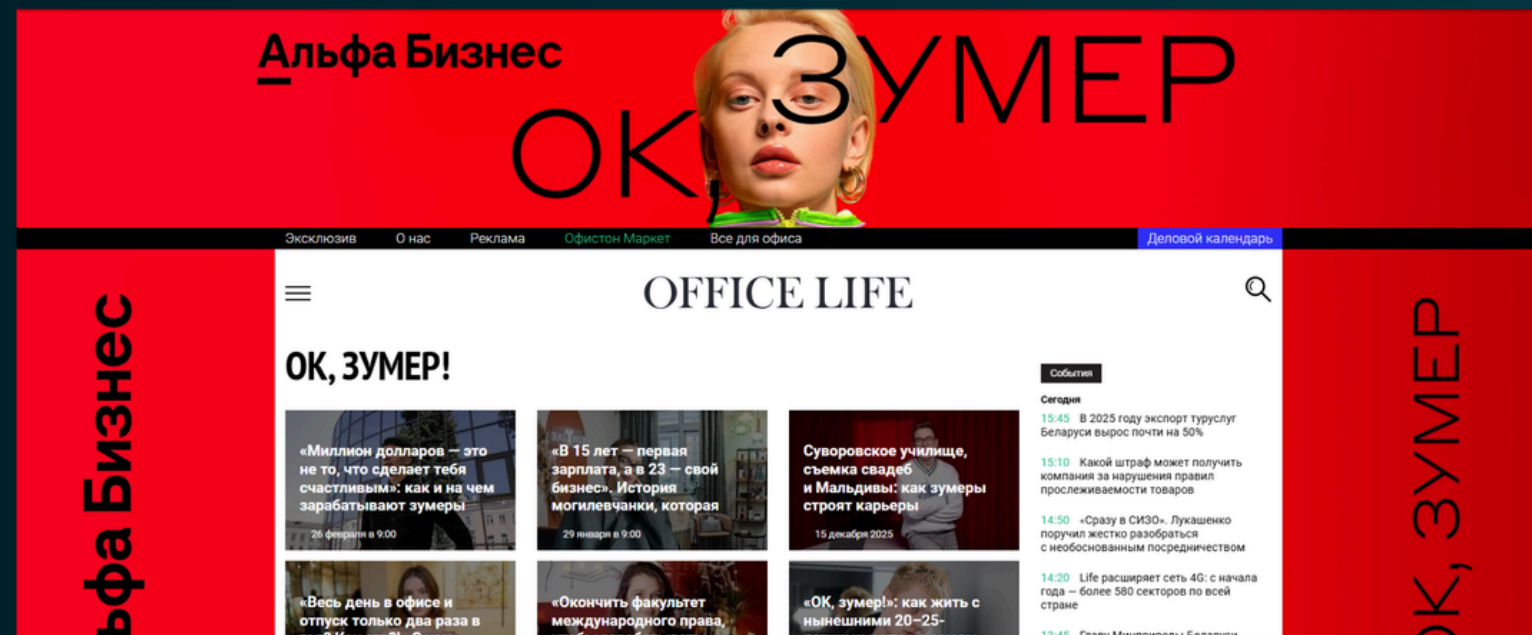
Альфа Бизнес

ОК, ЗУМЕР

Эксклюзив О нас Реклама Офистон Маркет Все для офиса Деловой календарь

OFFICE LIFE

ОК, ЗУМЕР!

«Миллион долларов — это не то, что сделает тебя счастливым»: как и на чем зарабатывают зумеры
26 февраля в 9:00

«В 15 лет — первая зарплата, а в 23 — свой бизнес». История могилевчанки, которая
29 января в 9:00

Суворовское училище, съемка свадеб и Мальдивы: как зумеры строят карьеры
15 декабря 2025

«Весь день в офисе и отпуск только два раза в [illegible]

«Окончить факультет международного права, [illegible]

«ОК, зумер!»: как жить с нынешними 20–25-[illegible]

События

Сегодня

15:45 В 2025 году экспорт туруслуг Беларуси вырос почти на 50%

15:10 Какой штраф может получить компания за нарушения правил прослеживаемости товаров

14:50 «Сразу в СИЗО». Лукашенко поручил жестко разобраться с необоснованным посредничеством

14:20 Life расширяет сеть 4G: с начала года — более 580 секторов по всей стране

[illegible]

Альфа Бизнес

ОК, ЗУМЕР